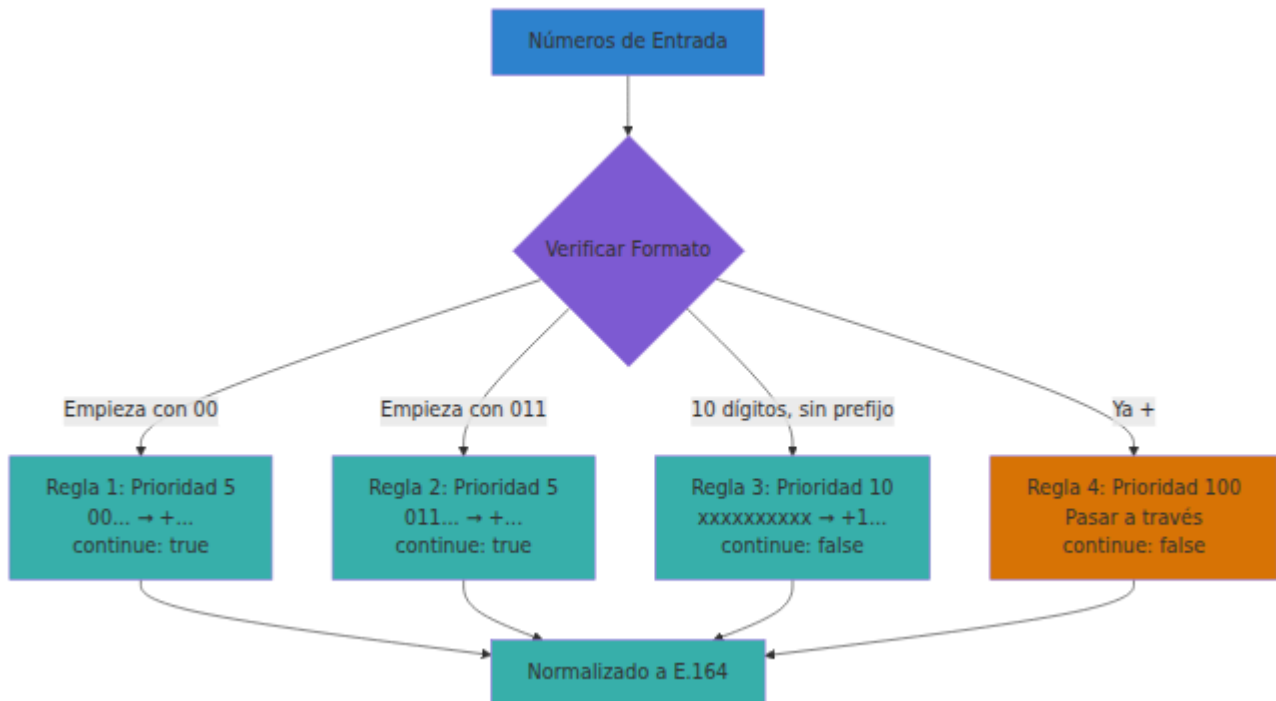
Números de Entrada

Verificar Formato

Empieza con 00

Empieza con 011

10 dígitos, sin prefijo

Ya +

Regla 1: Prioridad 5
00... → +...
continue: true

Regla 2: Prioridad 5
011... → +...
continue: true

Regla 3: Prioridad 10
xxxxxxxxxx → +1...
continue: false

Regla 4: Prioridad 100
Pasar a través
continue: false

Normalizado a E.164